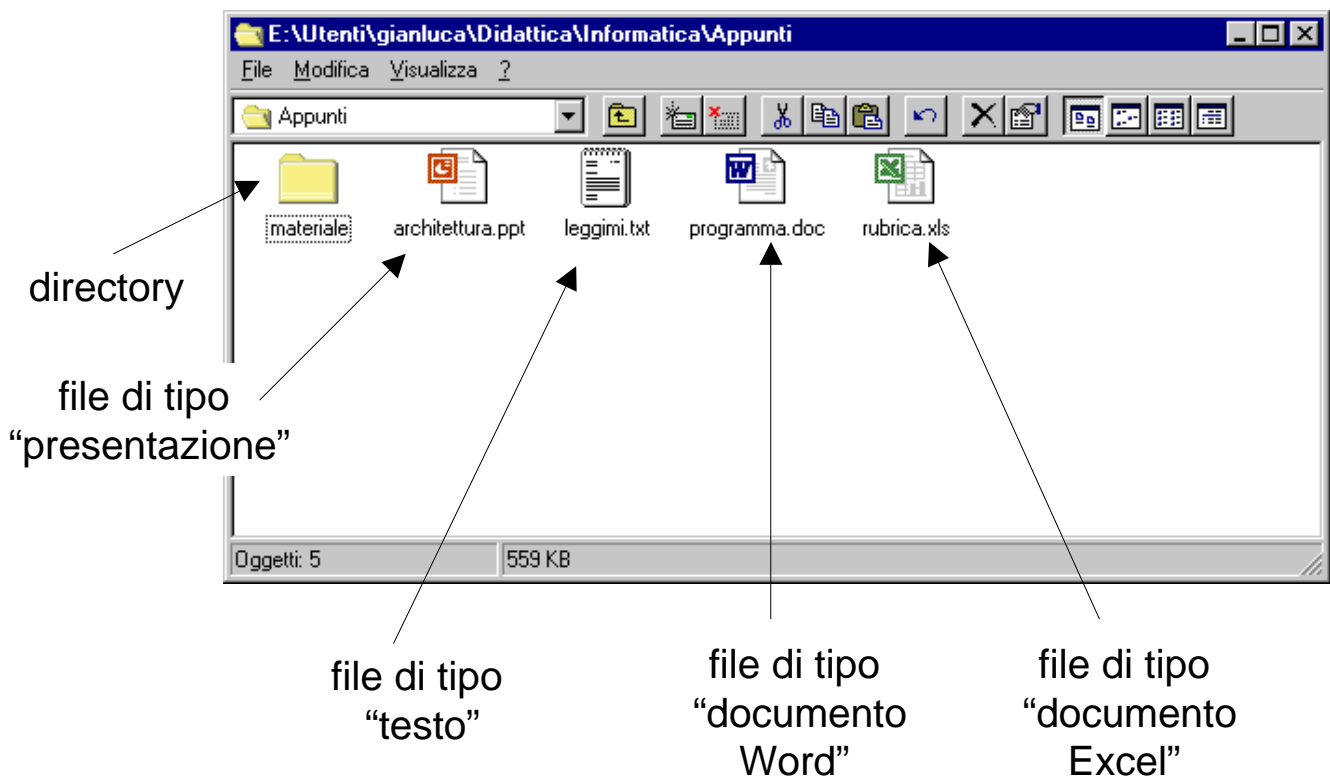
E:\Utenti\gianluca\Didattica\Informatica\Appunti

File Modifica Visualizza ?

Appunti

materiale

architettura.ppt

leggimi.txt

programma.doc

rubrica.xls

directory

file di tipo "presentazione"

Oggetti: 5

559 KB

file di tipo "testo"

file di tipo "documento Word"

file di tipo "documento Excel"